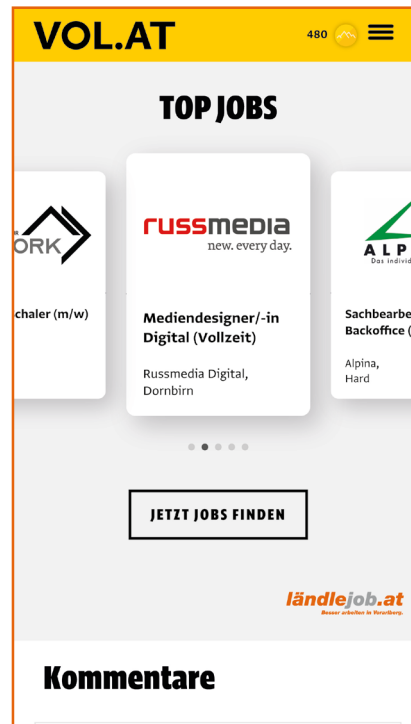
VOL.AT

480

TOP JOBS

ÖRK

chaler (m/w)

russmedia
new. every day.

Mediendesigner/-in Digital (Vollzeit)

Russmedia Digital, Dornbirn

ALP
Das individ

Sachbearbe
Backoffice (

Alpina, Hard

JETZT JOBS FINDEN

ländlejob.at
Besser arbeiten in Vorarlberg.

Kommentare